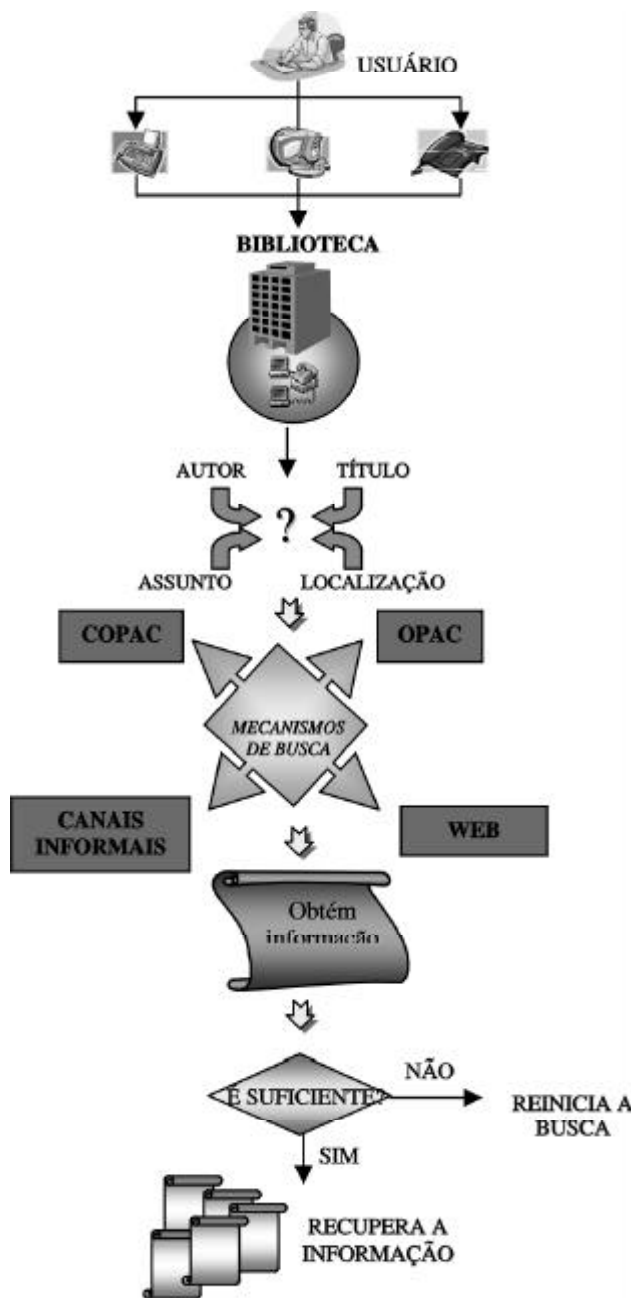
USUÁRIO

BIBLIOTECA

AUTOR

TÍTULO

?

ASSUNTO

LOCALIZAÇÃO

COPAC

OPAC

MECANISMOS DE BUSCA

CANAIS INFORMAIS

WEB

Obtém informação

É SUFICIENTE?

NÃO

REINICIA A BUSCA

SIM

RECUPERA A INFORMAÇÃO